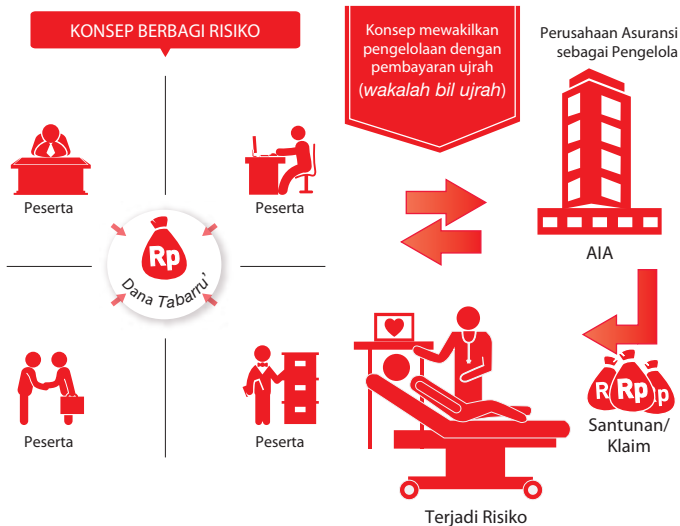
KONSEP BERBAGI RISIKO

Konsep mewakilkan pengelolaan dengan pembayaran ujrah (wakalah bil ujrah)

Perusahaan Asuransi sebagai Pengelola

Peserta

Peserta

Rp

Dana Tabarru'

AIA

Peserta

Peserta

R Rp p

Santunan/ Klaim

Terjadi Risiko